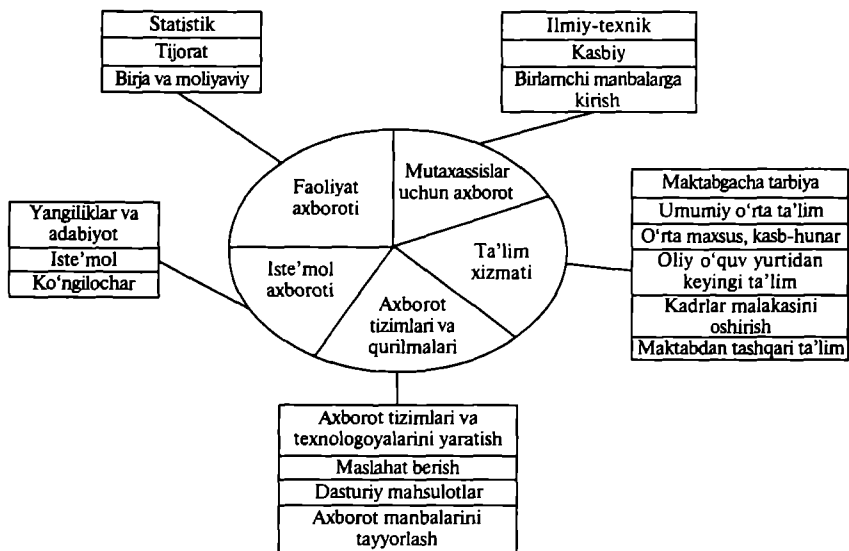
Statistik
Tijorat
Birja va moliyaviy

Ilmiy-texnik
Kasbiy
Birlamchi manbalarga kirish

Faoliyat axboroti

Mutaxassislar uchun axborot

Yangiliklar va adabiyot
Iste'mol
Ko'ngilochar

Iste'mol axboroti

Ta'lim xizmati

Axborot tizimlari va qurilmalari

Maktabgacha tarbiya
Umumiy o'rta ta'lim
O'rta maxsus, kasb-hunar
Oliy o'quv yurtidan keyingi ta'lim
Kadrlar malakasini oshirish
Maktabdan tashqari ta'lim

Axborot tizimlari va texnologoyalarini yaratish
Maslahat berish
Dasturiy mahsulotlar
Axborot manbalarini tayyorlash